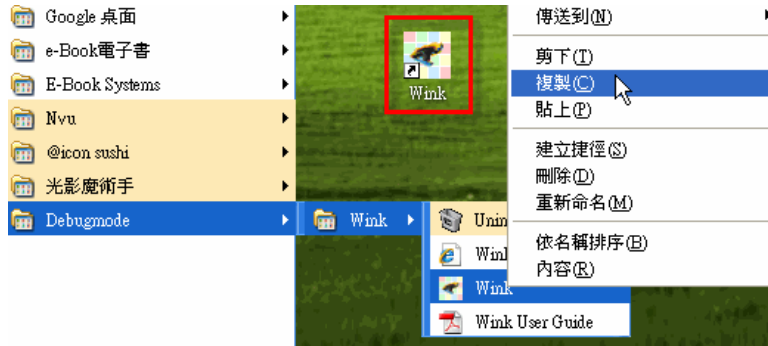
Google 桌面
e-Book電子書
E-Book Systems
Nvu
@icon sushi
光影魔術手
Debugmode
Wink
Wink
Unin
Wink
Wink
Wink User Guide

傳送到(N)
剪下(T)
複製(C)
貼上(P)
建立捷徑(S)
刪除(D)
重新命名(M)
依名稱排序(B)
內容(R)